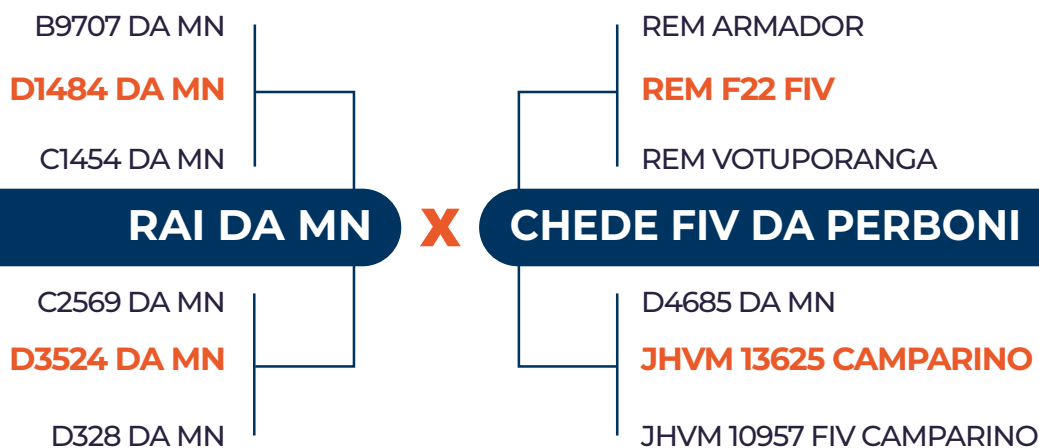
B9707 DA MN

D1484 DA MN

C1454 DA MN

RAI DA MN

X

CHEDE FIV DA PERBONI

REM ARMADOR

REM F22 FIV

REM VOTUPORANGA

C2569 DA MN

D3524 DA MN

D328 DA MN

D4685 DA MN

JHVM 13625 CAMPARINO

JHVM 10957 FIV CAMPARINO